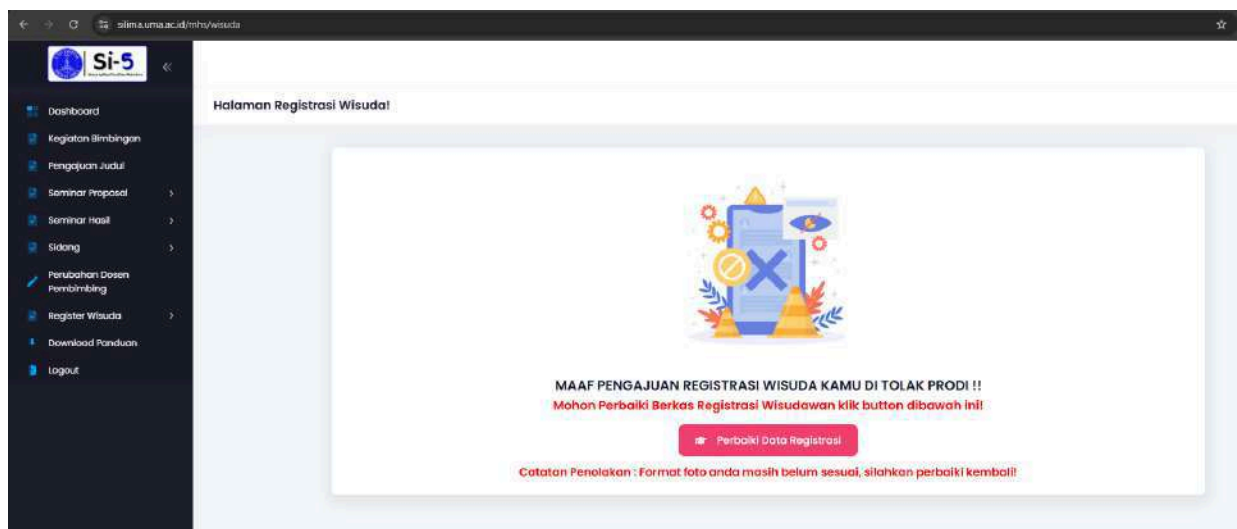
silima.uma.ac.id/mhs/wisuda

Si-5

Dashboard
Kegiatan Bimbingan
Pengajuan Judul
Seminar Proposal
Seminar Hasil
Sidang
Perubahan Dosen Pembimbing
Register Wisuda
Download Panduan
Logout

Halaman Registrasi Wisuda!

MAAF PENGAJUAN REGISTRASI WISUDA KAMU DI TOLAK PRODI !!

Mohon Perbaiki Berkas Registrasi Wisudawan klik button dibawah ini!

Perbaiki Data Registrasi

Catatan Penolakan : Format foto anda masih belum sesuai, silahkan perbaiki kembali!